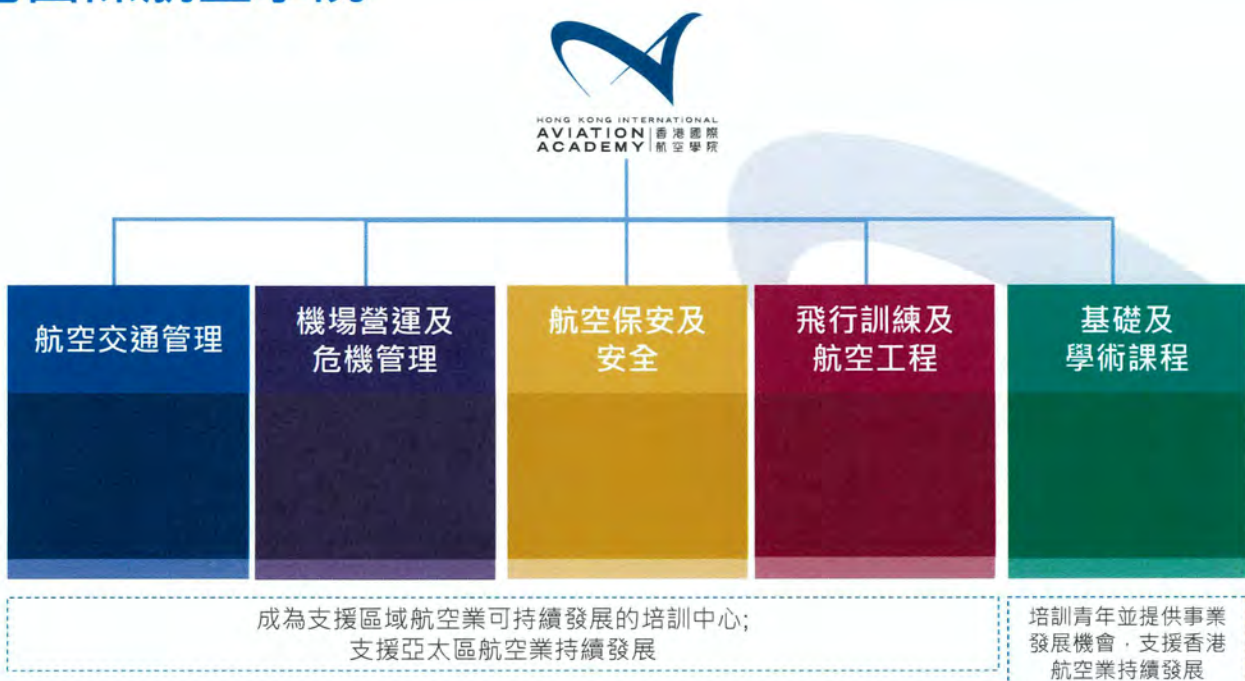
HONG KONG INTERNATIONAL
AVIATION ACADEMY 香港國際航空學院

航空交通管理

機場營運及危機管理

航空保安及安全

飛行訓練及航空工程

基礎及學術課程

成為支援區域航空業可持續發展的培訓中心;
支援亞太區航空業持續發展

培訓青年並提供事業發展機會，支援香港航空業持續發展